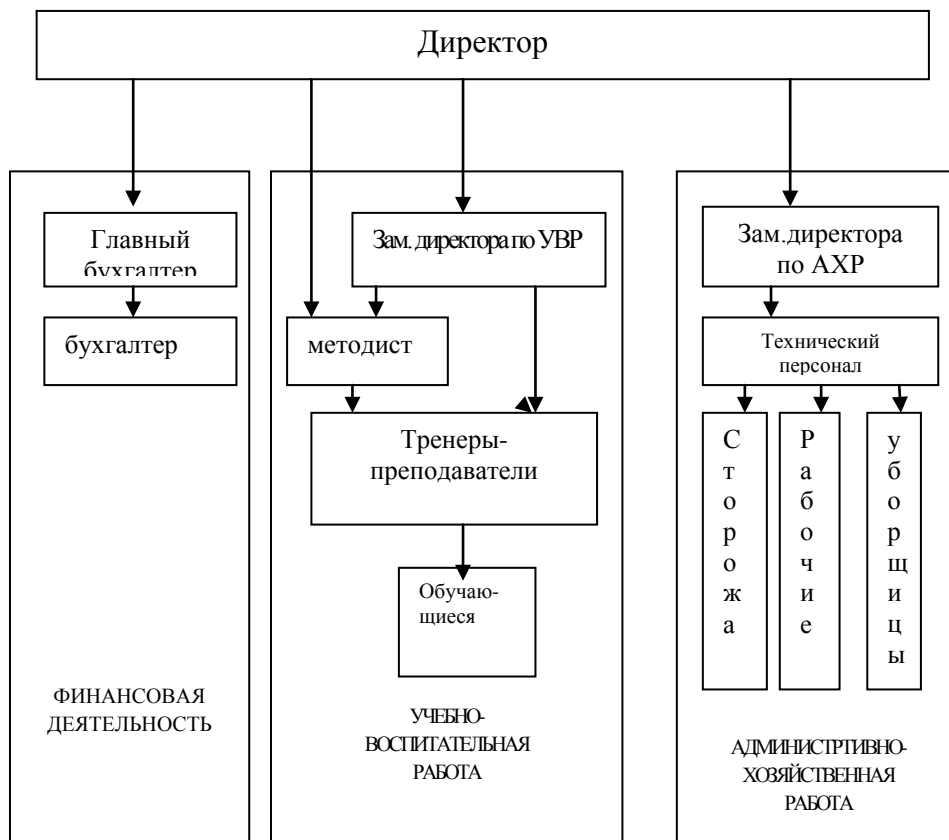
Директор

Главный бухгалтер

бухгалтер

ФИНАНСОВАЯ ДЕЯТЕЛЬНОСТЬ

Зам. директора по УВР

методист

Тренеры-преподаватели

Обучаю-щиеся

УЧЕБНО-ВОСПИТАТЕЛЬНАЯ РАБОТА

Зам.директора по АХР

Технический персонал

Сторожа

Рабочие

уборщицы

АДМИНИСТРТИВНО-ХОЗЯЙСТВЕННАЯ РАБОТА